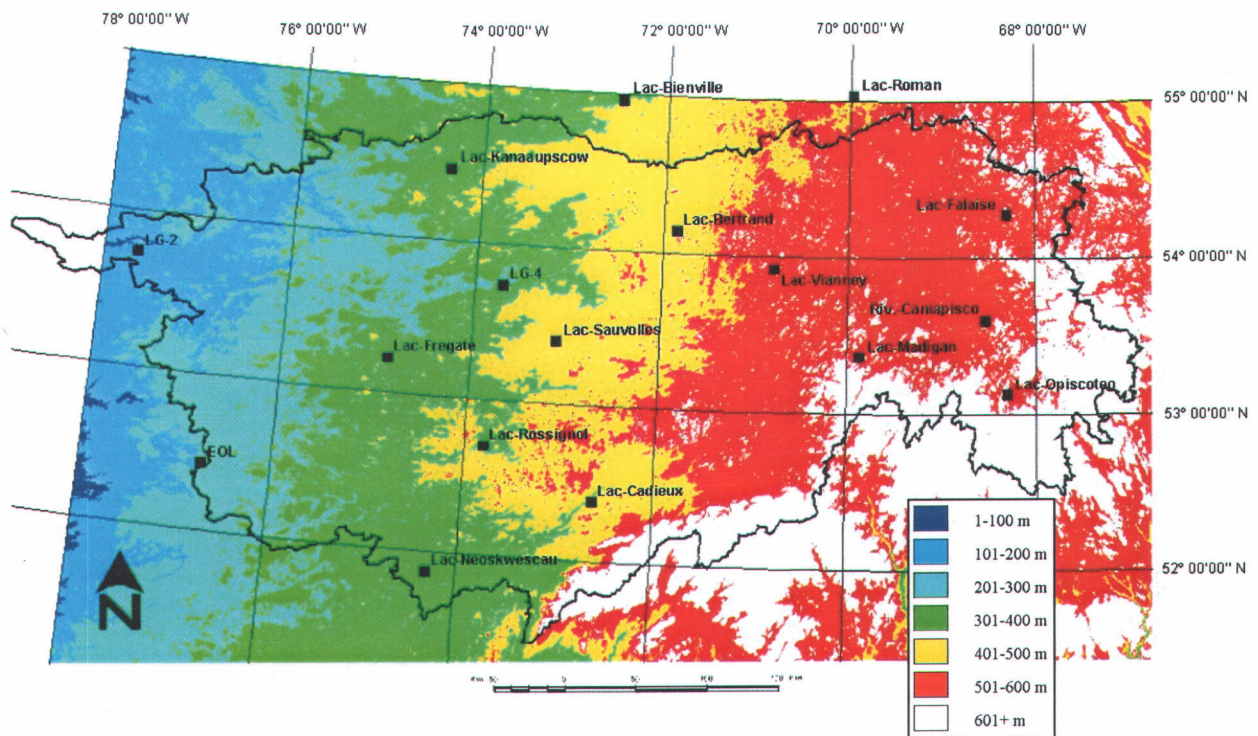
78° 00'00'' W
76° 00'00'' W
74° 00'00'' W
72° 00'00'' W
70° 00'00'' W
68° 00'00'' W

55° 00'00'' N
54° 00'00'' N
53° 00'00'' N
52° 00'00'' N

Lac-Bienville
Lac-Roman
Lac-Kanaaupscow
Lac-Bertrand
Lac-Falaise
LG-2
LG-4
Lac-Vianney
Riv.-Caniapisco
Lac-Sauvolles
Lac-Fregate
Lac-Madigan
Lac-Opiscoteo
Lac-Rossignol
EOL
Lac-Cadieux
Lac-Neoskwescau

N

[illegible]

| | |
|---|---|
| | 1-100 m |
| | 101-200 m |
| | 201-300 m |
| | 301-400 m |
| | 401-500 m |
| | 501-600 m |
| | 601+ m |